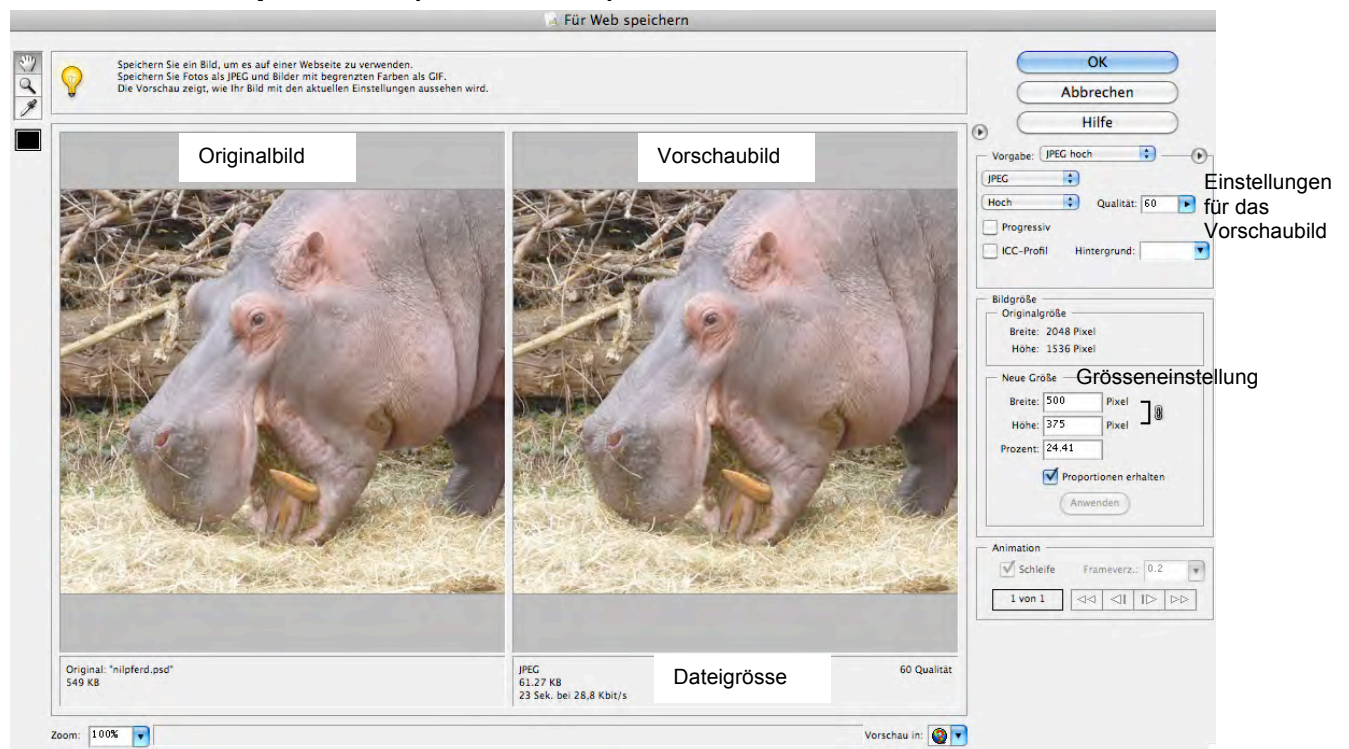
Für Web speichern

Speichern Sie ein Bild, um es auf einer Webseite zu verwenden.
Speichern Sie Fotos als JPEG und Bilder mit begrenzten Farben als GIF.
Die Vorschau zeigt, wie Ihr Bild mit den aktuellen Einstellungen aussehen wird.

OK
Abbrechen
Hilfe

Originalbild

Vorschaubild

Vorgabe: JPEG hoch
JPEG
Hoch
Qualität: 60
Progressiv
ICC-Profil
Hintergrund:

Einstellungen für das Vorschaubild

Bildgröße
Originalgröße
Breite: 2048 Pixel
Höhe: 1536 Pixel

Neue Größe
Grösseneinstellung
Breite: 500 Pixel
Höhe: 375 Pixel
Prozent: 24.41
Proportionen erhalten
Anwenden

Animation
Schleife
Frameverz.: 0.2
1 von 1

Original: "nilpferd.psd"
549 KB

JPEG
61.27 KB
23 Sek. bei 28,8 Kbit/s

Dateigrösse

60 Qualität

Zoom: 100%

Vorschau in: